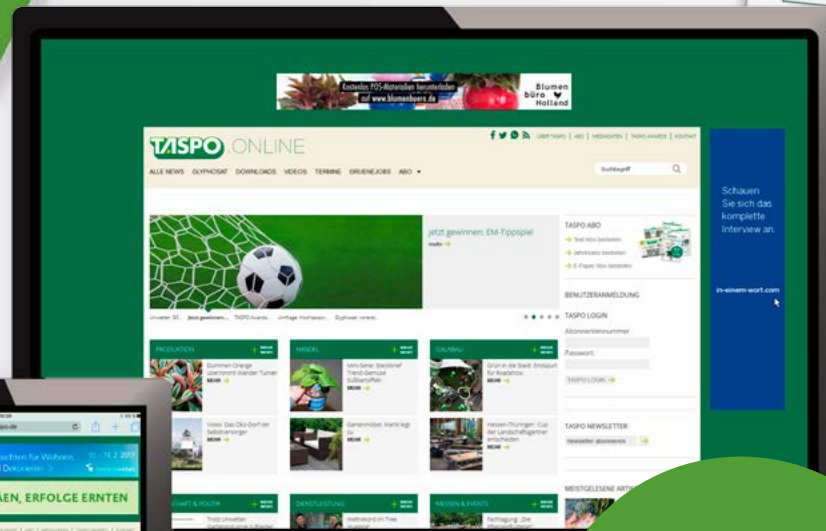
Kostenlos POS-Materialien herunterladen auf www.blumenbuero.de

Blumen büro Holland

TASPO.ONLINE

ÜBER TASPO | AGB | MEDIADATEN | TASPO AWARDS | KONTAKT

ALLE NEWS GLYPHOSAT DOWNLOADS VIDEOS TERMINE GRUENEJOBS ABO

Suchbegriff

Jetzt gewinnen: EM-Tippspiel

mehr

TASPO ABO

Test-Abo bestellen

Jahresabo bestellen

E-Paper Abo bestellen

BENUTZERANMELDUNG

TASPO LOGIN

Abonnentennummer

Passwort

TASPO LOGIN

TASPO NEWSLETTER

Newsletter abonnieren

MEISTGELESENE ARTI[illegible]

PRODUKTION

HANDEL

GALABAU

Kummer Orange übernimmt Wander Turner

MEHR

Mini-Serie: Steckbrief Trend-Gemüse Süßkartoffeln

MEHR

Grün in der Stadt: Erdspur für Roadshow

MEHR

Video: Das Öko-Dorf der Selbstversorger

MEHR

Gartenmöbel: Markt legt zu

MEHR

Hessen-Thüringen: Cup der Landschaftsgärtner entschieden

MEHR

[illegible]SCHAFT & POLITIK

DIENSTLEISTUNG

MESSEN & EVENTS

Trotz Unwetter

Weltrekord im Tree

Nachlagung: „Die

Schauen Sie sich das komplette Interview an.

in-einem-wort.com

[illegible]chten für Wohnen, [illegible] Dekoration

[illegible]AEN, ERFOLGE ERNTEN

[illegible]po.de